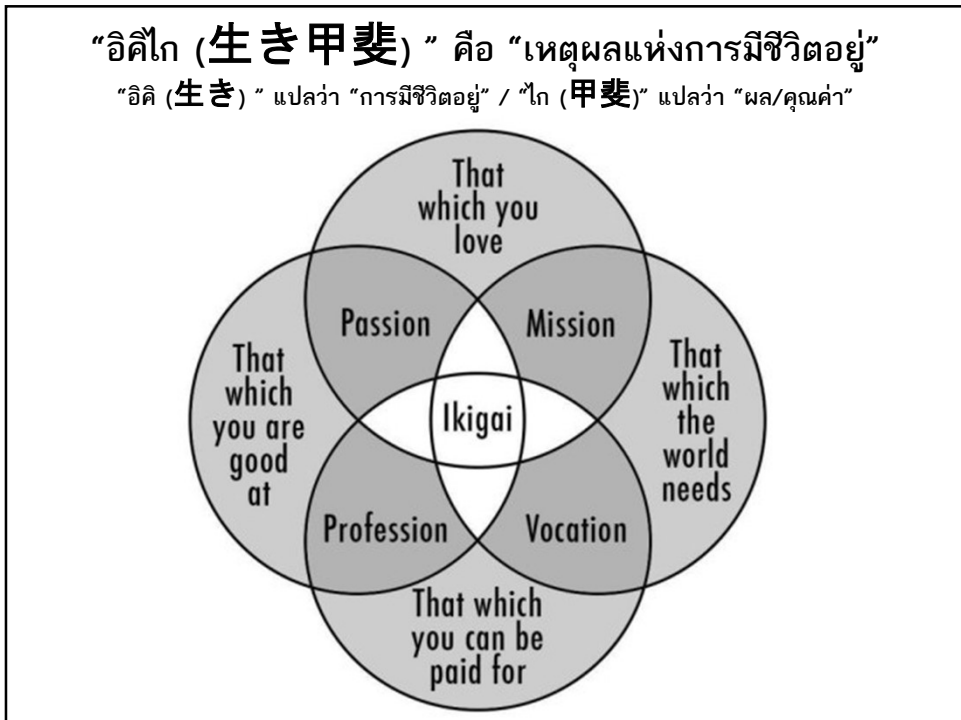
“อิคิไก (生き甲斐) ” คือ “เหตุผลแห่งการมีชีวิตอยู่”

“อิคิ (生き) ” แปลว่า “การมีชีวิตอยู่” / “ไก (甲斐)” แปลว่า “ผล/คุณค่า”

That which you love

Passion

Mission

That which you are good at

Ikigai

That which the world needs

Profession

Vocation

That which you can be paid for